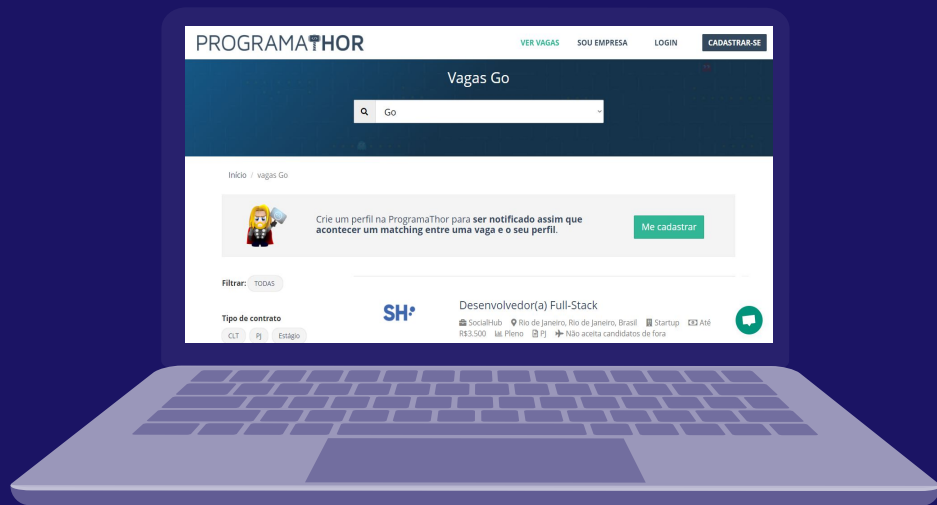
PROGRAMATHOR

VER VAGAS SOU EMPRESA LOGIN CADASTRAR-SE

Vagas Go

Go

Início / vagas Go

Crie um perfil na ProgramaThor para **ser notificado assim que acontecer um matching entre uma vaga e o seu perfil**.

Me cadastrar

Filtrar: TODAS

Tipo de contrato

CLT PJ Estágio

SH

Desenvolvedor(a) Full-Stack

SocialHub Rio de Janeiro, Rio de Janeiro, Brasil Startup Até R$3.500 Pleno PJ Não aceita candidatos de fora